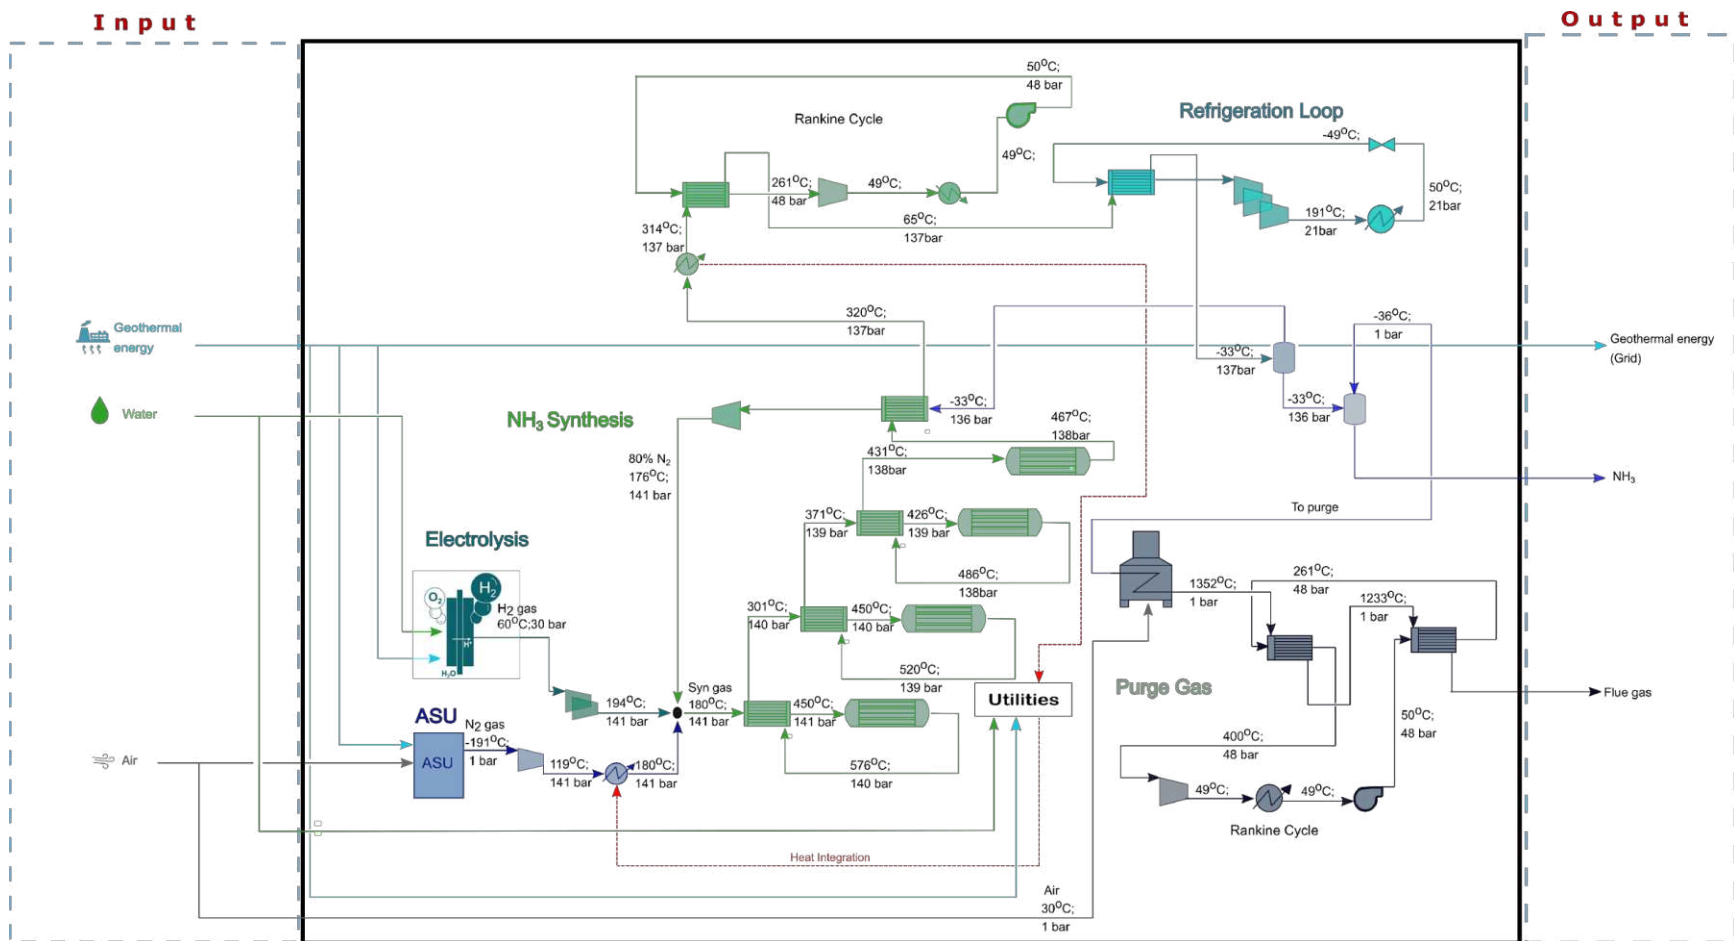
Input

Output

50°C; 48 bar

Rankine Cycle

Refrigeration Loop

-49°C;

49°C;

261°C; 48 bar

49°C;

50°C; 21bar

191°C; 21bar

65°C; 137bar

314°C; 137 bar

320°C; 137bar

-36°C; 1 bar

Geothermal energy

Geothermal energy (Grid)

-33°C; 137bar

Water

-33°C; 136 bar

-33°C; 136 bar

NH$_3$ Synthesis

467°C; 138bar

80% N$_2$ 176°C; 141 bar

431°C; 138bar

NH$_3$

To purge

371°C; 139 bar

426°C; 139 bar

Electrolysis

486°C; 138bar

H$_2$

O$_2$

H$_2$ gas 60°C;30 bar

301°C; 140 bar

450°C; 140 bar

1352°C; 1 bar

261°C; 48 bar

1233°C; 1 bar

H$^+$

H$_2$O

520°C; 139 bar

Syn gas 180°C; 141 bar

Utilities

Purge Gas

194°C; 141 bar

450°C; 141 bar

Flue gas

ASU

N$_2$ gas -191°C; 1 bar

ASU

50°C; 48 bar

400°C; 48 bar

Air

119°C; 141 bar

180°C; 141 bar

576°C; 140 bar

49°C;

49°C;

Rankine Cycle

Heat Integration

Air 30°C; 1 bar